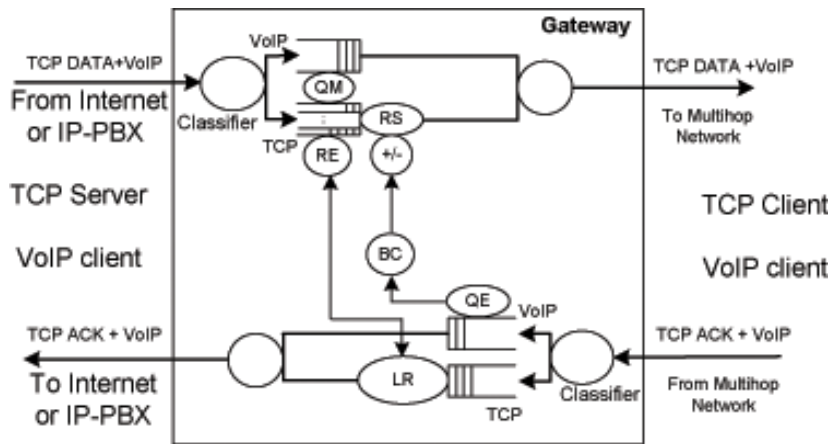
Gateway

TCP DATA+VoIP

From Internet or IP-PBX

VoIP

QM

Classifier

RS

TCP

RE

+/-

TCP DATA +VoIP

To Multihop Network

TCP Server

VoIP client

TCP Client

VoIP client

BC

QE

VoIP

TCP ACK + VoIP

To Internet or IP-PBX

LR

TCP

Classifier

TCP ACK + VoIP

From Multihop Network